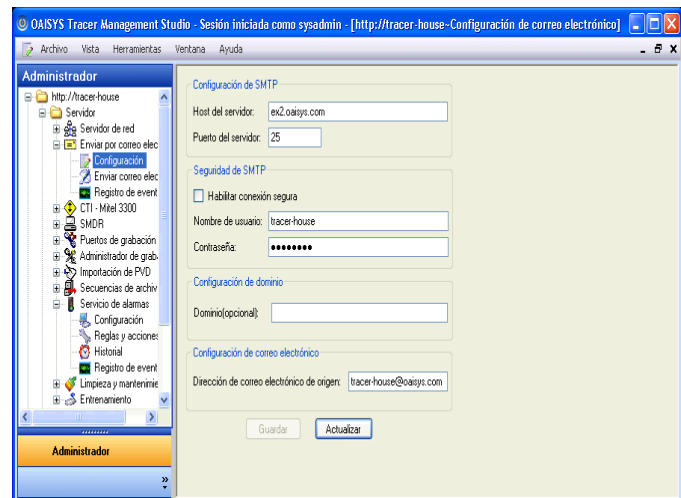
OAISYS Tracer Management Studio - Sesión iniciada como sysadmin - [http://tracer-house~Configuración de correo electrónico]

Archivo Vista Herramientas Ventana Ayuda

Administrador

http://tracer-house
Servidor
Servidor de red
Enviar por correo elec
Configuración
Enviar correo elec
Registro de event
CTI - Mitel 3300
SMDR
Puertos de grabación
Administrador de grab
Importación de PVD
Secuencias de archiv
Servicio de alarmas
Configuración
Reglas y acciones
Historial
Registro de event
Limpieza y mantenimie
Entrenamiento

Administrador

Configuración de SMTP
Host del servidor: ex2.oaisys.com
Puerto del servidor: 25

Seguridad de SMTP
Habilitar conexión segura
Nombre de usuario: tracer-house
Contraseña: ••••••••

Configuración de dominio
Dominio(opcional):

Configuración de correo electrónico
Dirección de correo electrónico de origen: tracer-house@oaisys.com

Guardar Actualizar